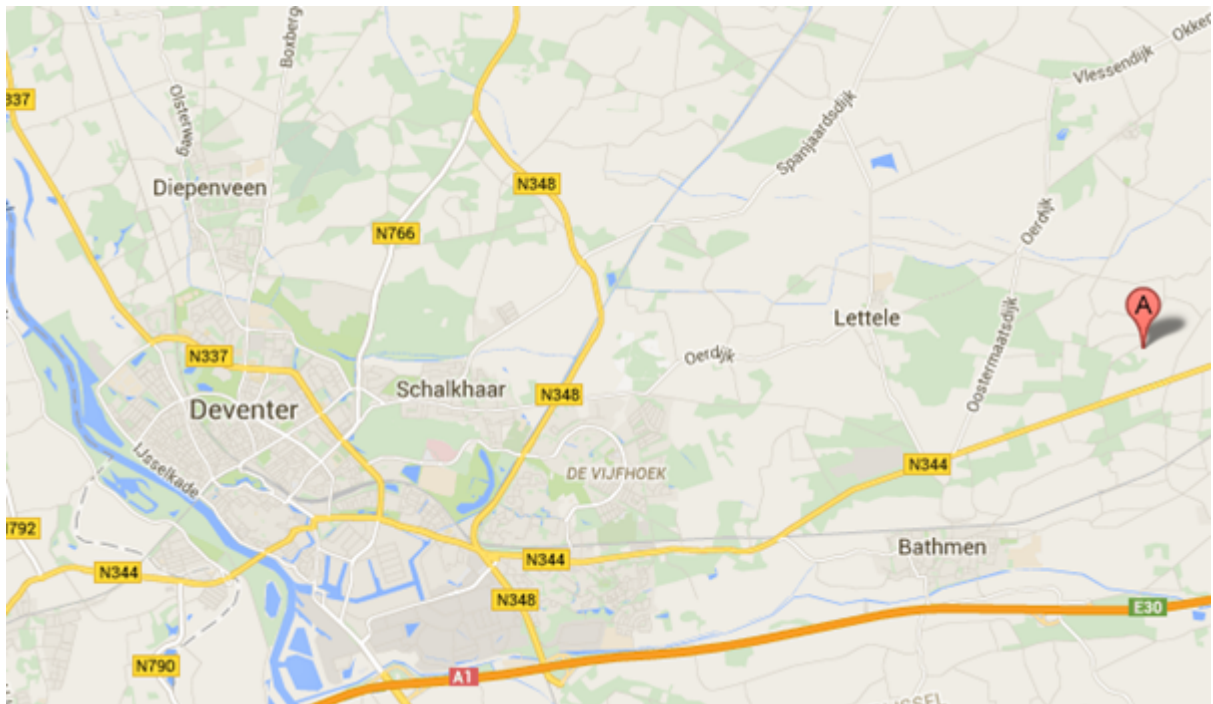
Vlessendijk
Okken
Boxberg
Olsterweg
337
N348
Spanjaardsdijk
Diepenveen
Oerdijk
N766
Lettele
A
N337
Oerdijk
Oostermaatsdijk
Schalkhaar
Deventer
N348
IJsselkade
DE VIJFHOEK
N344
792
N344
N344
Bathmen
N348
E30
N790
A1
IJSSEL